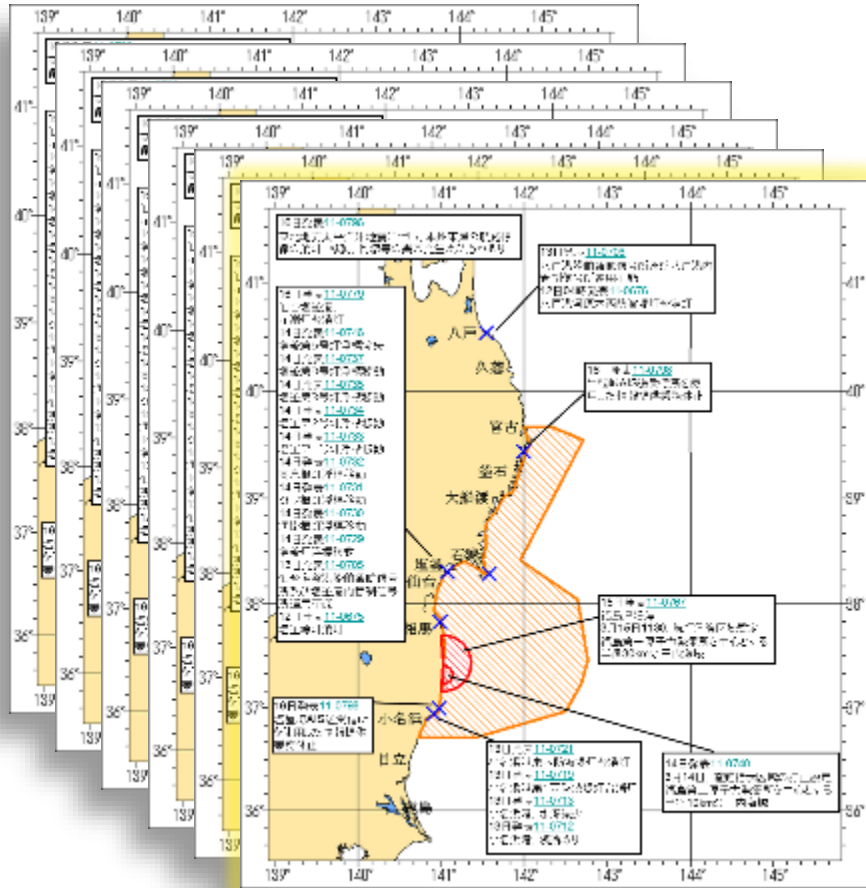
139° 140° 141° 142° 143° 144° 145°

139° 140° 141° 142° 143° 144° 145°

41° 40° 39° 38° 37° 36°

八戸

久慈

宮古

釜石

大船渡

石巻

仙台

塩釜

相馬

小名浜

日立

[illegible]

10日发表11-0796
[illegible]

19日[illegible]11-0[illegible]
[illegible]

15日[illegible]11-0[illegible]
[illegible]

16日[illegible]11-0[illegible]
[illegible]

15日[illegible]11-0787
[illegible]

10日発表11-0766
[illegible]

19日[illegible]11-0721
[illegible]
11-0712
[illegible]

14日発表11-0740
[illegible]

139° 140° 141° 142° 143° 144° 145°

41° 40° 39° 38° 37° 36°